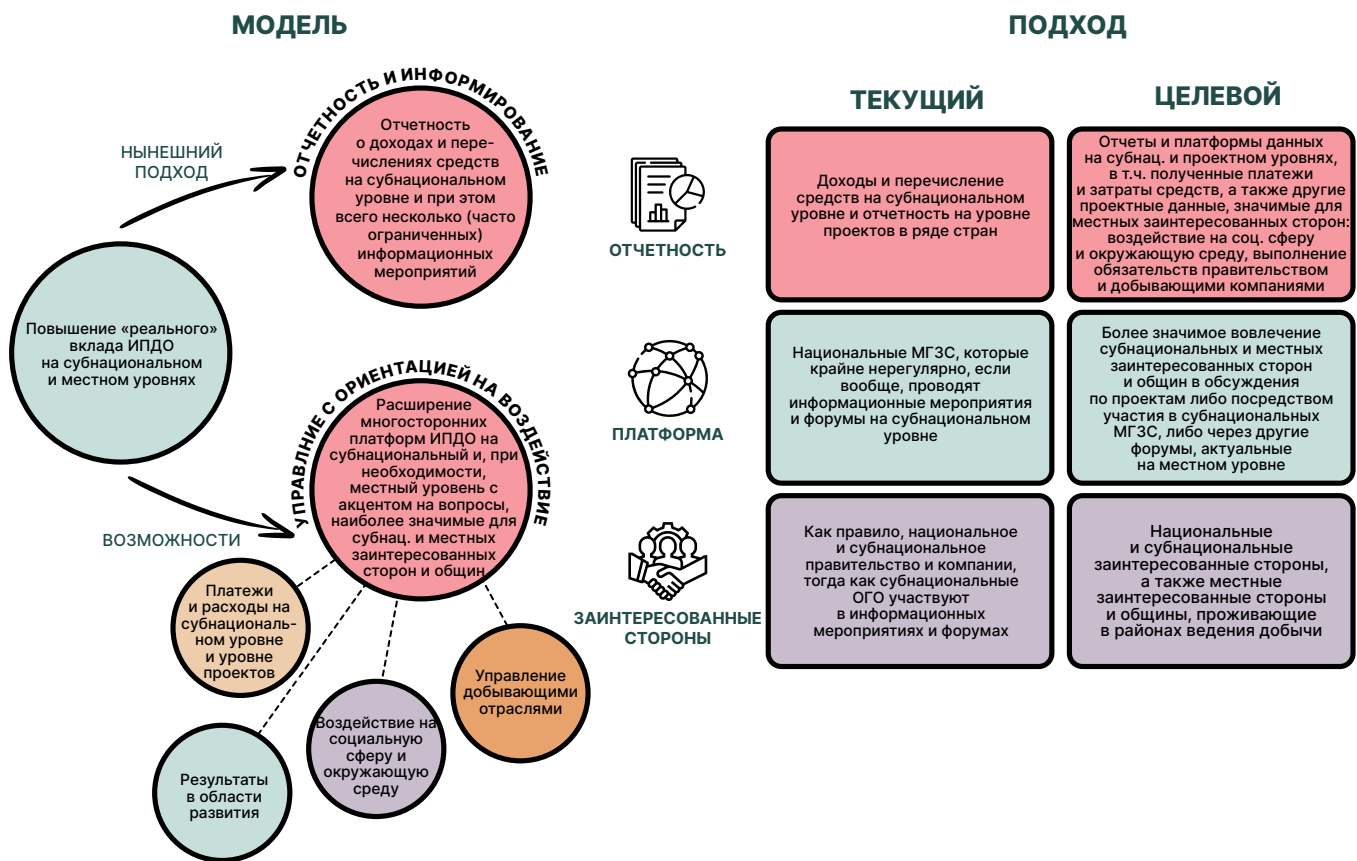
МОДЕЛЬ

ПОДХОД

НЫНЕШНИЙ ПОДХОД

ОТЧЕТНОСТЬ И ИНФОРМИРОВАНИЕ

Отчетность о доходах и перечислениях средств на субнациональном уровне и при этом всего несколько (часто ограниченных) информационных мероприятий

Повышение «реального» вклада ИПДО на субнациональном и местном уровнях

ВОЗМОЖНОСТИ

УПРАВЛЕНИЕ С ОРИЕНТАЦИЕЙ НА ВОЗДЕЙСТВИЕ

Расширение многосторонних платформ ИПДО на субнациональный и, при необходимости, местный уровень с акцентом на вопросы, наиболее значимые для субнац. и местных заинтересованных сторон и общин

Платежи и расходы на субнациональном уровне и уровне проектов

Результаты в области развития

Воздействие на социальную сферу и окружающую среду

Управление добывающими отраслями

ТЕКУЩИЙ

ЦЕЛЕВОЙ

ОТЧЕТНОСТЬ

Доходы и перечисление средств на субнациональном уровне и отчетность на уровне проектов в ряде стран

Отчеты и платформы данных на субнац. и проектном уровнях, в т.ч. полученные платежи и затраты средств, а также другие проектные данные, значимые для местных заинтересованных сторон: воздействие на соц. сферу и окружающую среду, выполнение обязательств правительством и добывающими компаниями

ПЛАТФОРМА

Национальные МГЗС, которые крайне нерегулярно, если вообще, проводят информационные мероприятия и форумы на субнациональном уровне

Более значимое вовлечение субнациональных и местных заинтересованных сторон и общин в обсуждения по проектам либо посредством участия в субнациональных МГЗС, либо через другие форумы, актуальные на местном уровне

ЗАИНТЕРЕСОВАННЫЕ СТОРОНЫ

Как правило, национальное и субнациональное правительство и компании, тогда как субнациональные ОГО участвуют в информационных мероприятиях и форумах

Национальные и субнациональные заинтересованные стороны, а также местные заинтересованные стороны и общины, проживающие в районах ведения добычи